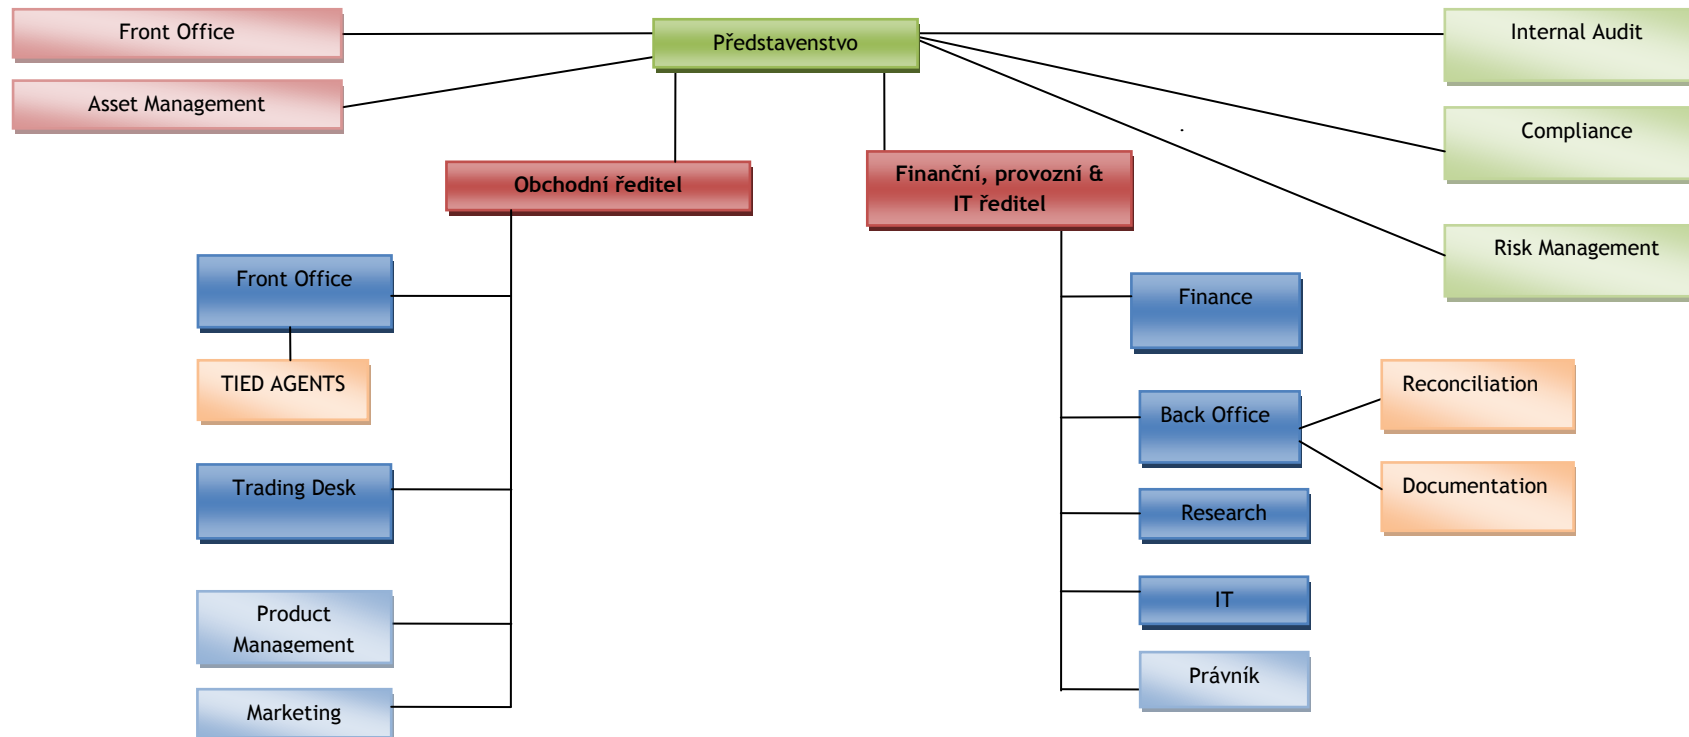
Front Office

Asset Management

Představenstvo

Internal Audit

Compliance

Risk Management

Obchodní ředitel

Finanční, provozní & IT ředitel

Front Office

TIED AGENTS

Trading Desk

Product Management

Marketing

Finance

Back Office

Reconciliation

Documentation

Research

IT

Právník